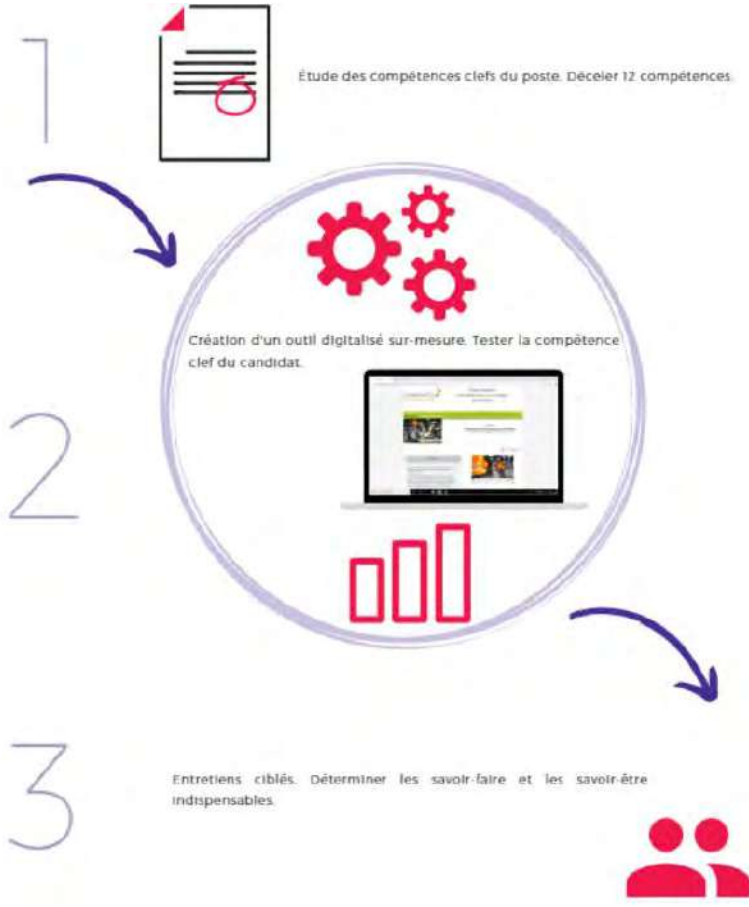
1

Étude des compétences clefs du poste. Déceler 12 compétences.

Création d'un outil digitalisé sur-mesure. Tester la compétence clef du candidat.

2

3

Entretiens ciblés. Déterminer les savoir-faire et les savoir-être indispensables.